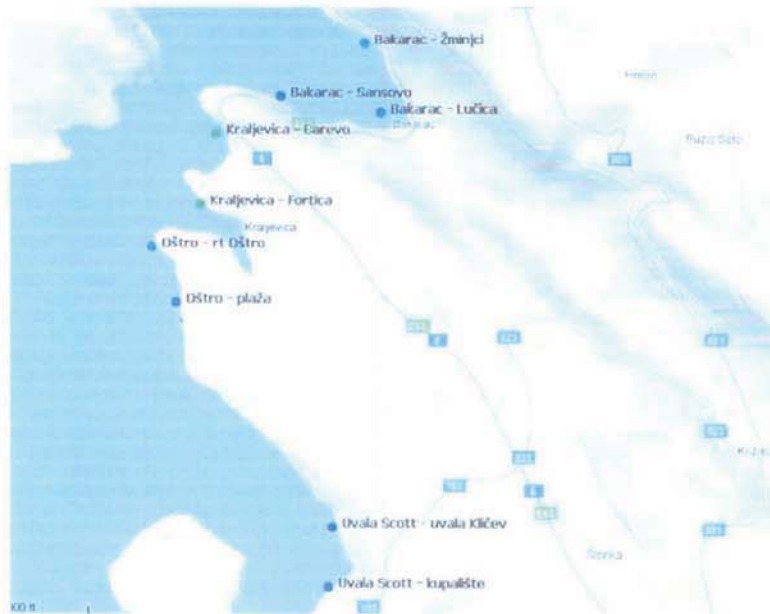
Bakarac - Žminjci

Bakarac - Sansovo

Bakarac - Lučica

Bakarac

Kraljevica - Carevo

Hreljin

Plasa Selo

Kraljevica - Fortica

Kraljevica

Oštro - rt Oštro

Oštro - plaža

Uvala Scott - uvala Kličev

Šorka

Uvala Scott - kupalište

100 ft